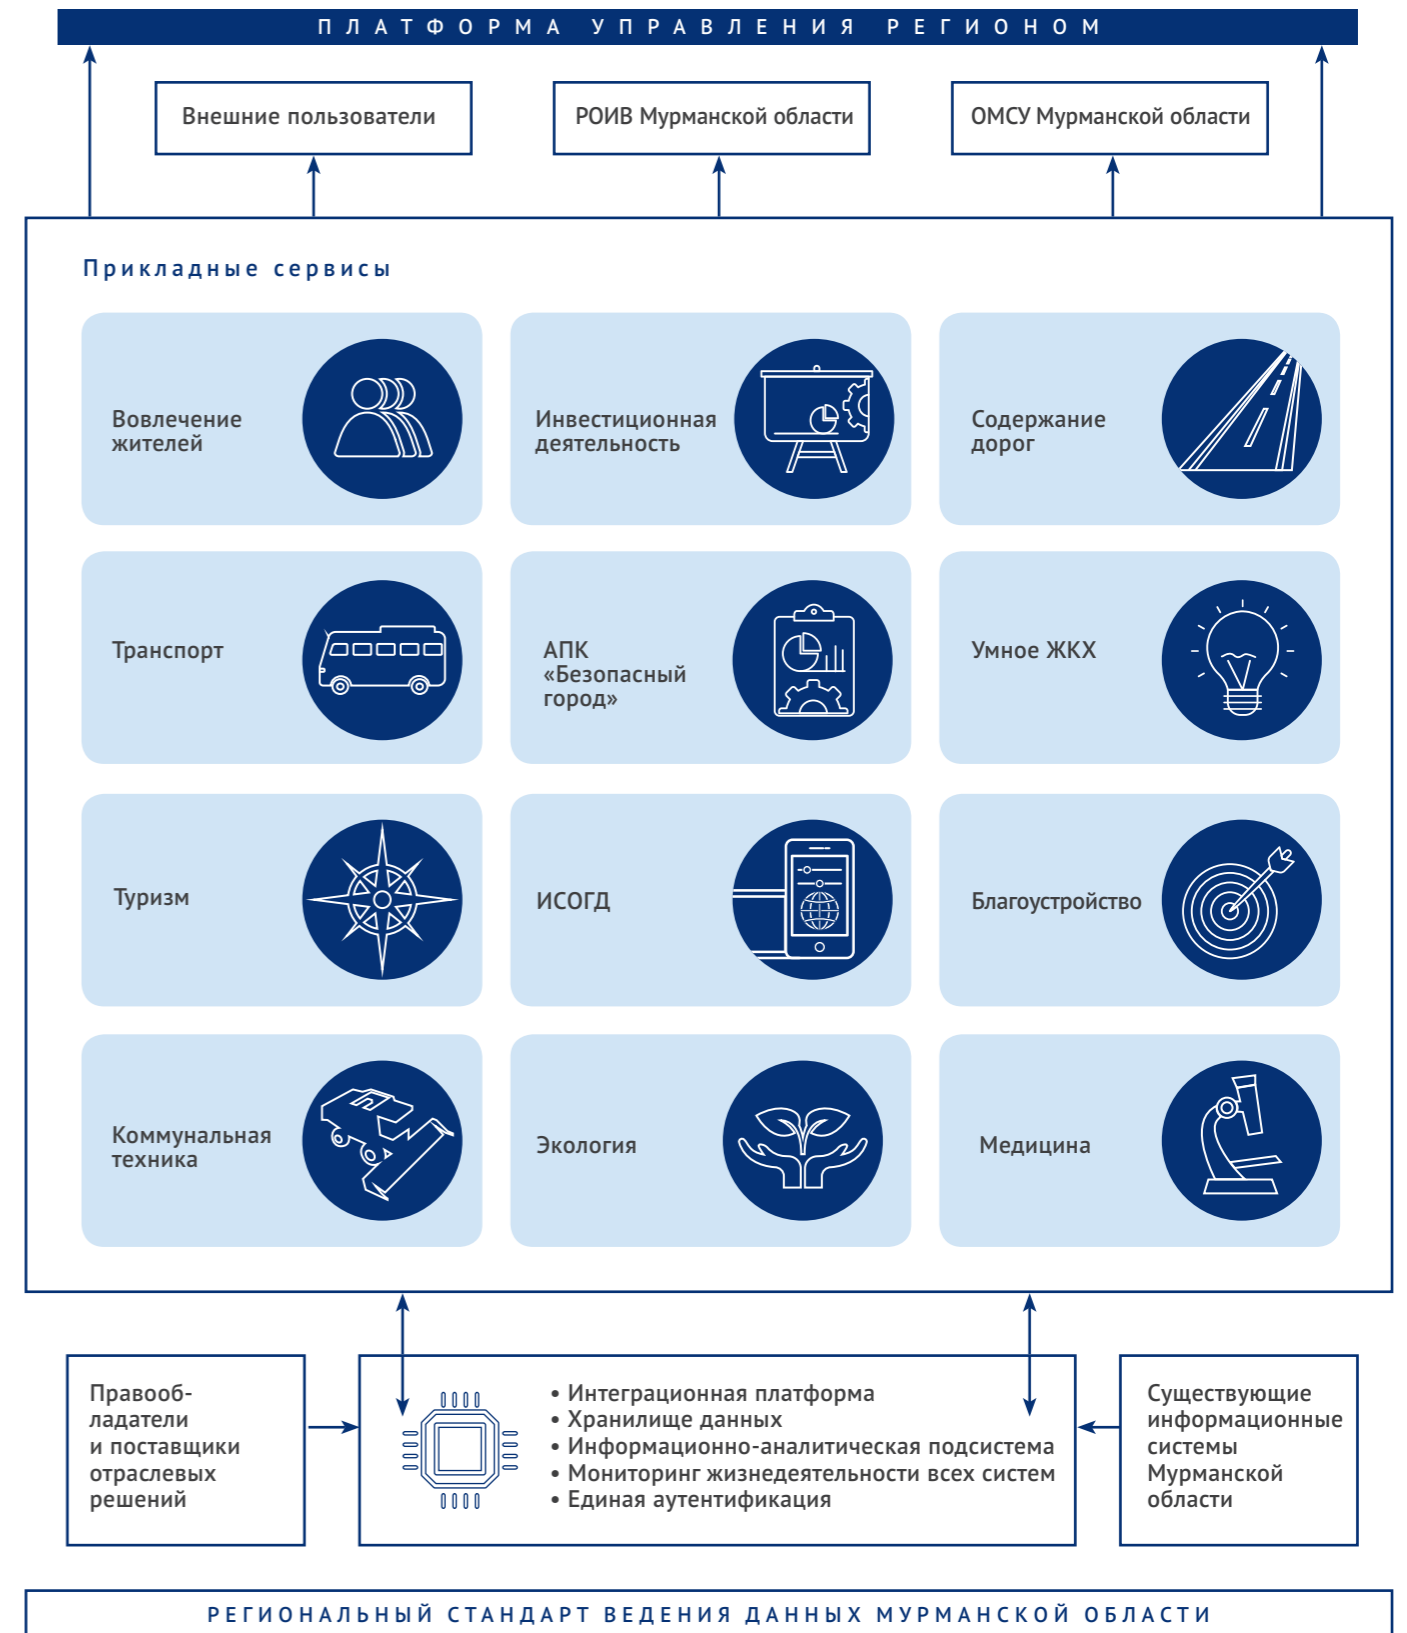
ПЛАТФОРМА УПРАВЛЕНИЯ РЕГИОНОМ

Внешние пользователи

РОИВ Мурманской области

ОМСУ Мурманской области

Прикладные сервисы

Вовлечение жителей

Инвестиционная деятельность

Содержание дорог

Транспорт

АПК «Безопасный город»

Умное ЖКХ

Туризм

ИСОГД

Благоустройство

Коммунальная техника

Экология

Медицина

Правообладатели и поставщики отраслевых решений

• Интеграционная платформа
• Хранилище данных
• Информационно-аналитическая подсистема
• Мониторинг жизнедеятельности всех систем
• Единая аутентификация

Существующие информационные системы Мурманской области

РЕГИОНАЛЬНЫЙ СТАНДАРТ ВЕДЕНИЯ ДАННЫХ МУРМАНСКОЙ ОБЛАСТИ